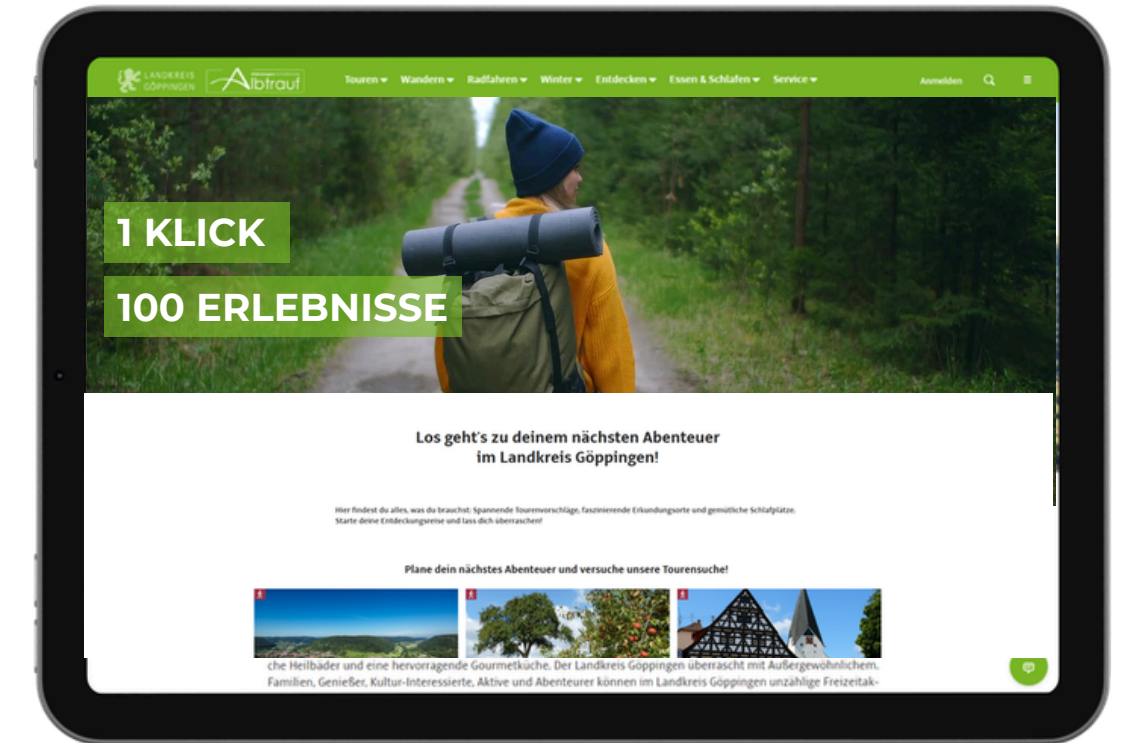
LANDKREIS GÖPPINGEN Albtrauf

Touren ▾ Wandern ▾ Radfahren ▾ Winter ▾ Entdecken ▾ Essen & Schlafen ▾ Service ▾

Anmelden

1 KLICK

100 ERLEBNISSE

Los geht's zu deinem nächsten Abenteuer im Landkreis Göppingen!

Hier findest du alles, was du brauchst: Spannende Tourenvorschläge, faszinierende Erkundungsorte und gemütliche Schlafplätze. Starte deine Entdeckungsreise und lass dich überraschen!

Plane dein nächstes Abenteuer und versuche unsere Tourensuche!

che Heilbäder und eine hervorragende Gourmetküche. Der Landkreis Göppingen überrascht mit Außergewöhnlichem. Familien, Genießer, Kultur-Interessierte, Aktive und Abenteurer können im Landkreis Göppingen unzählige Freizeitak-